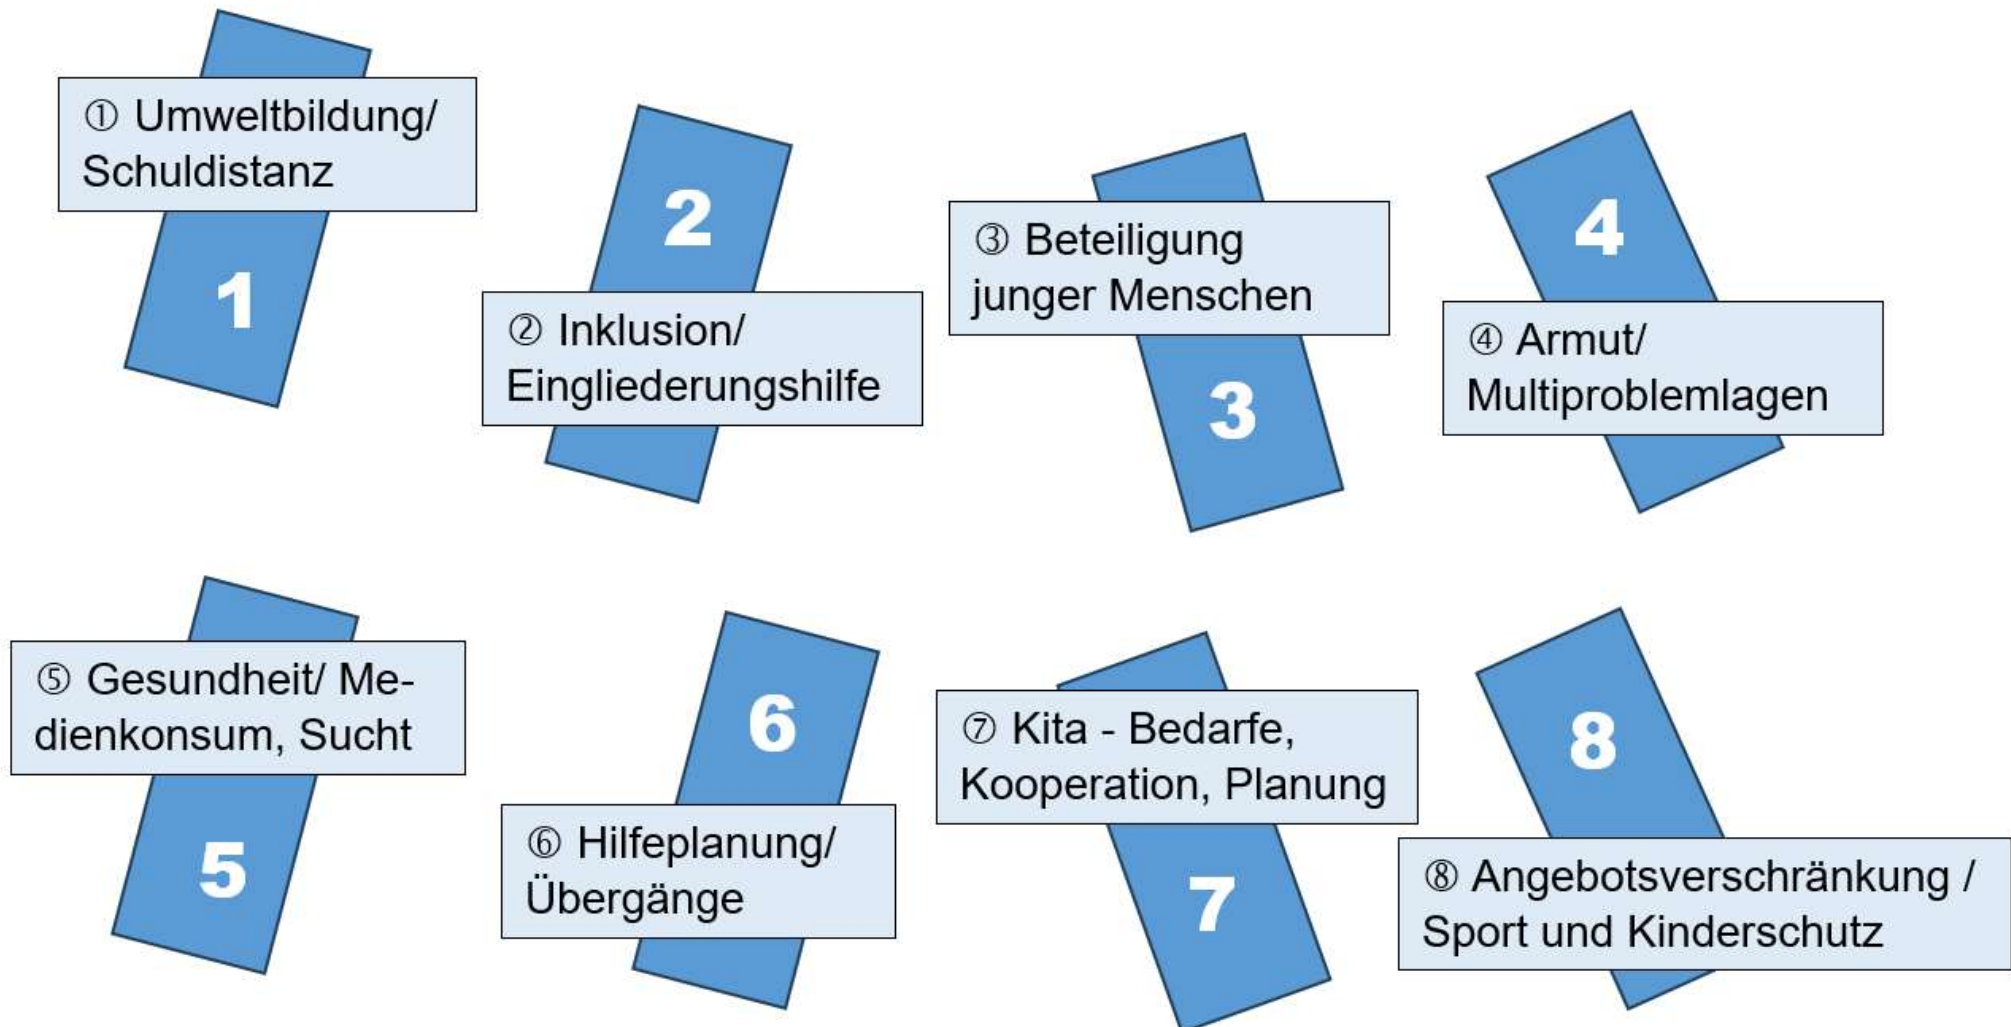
① Umweltbildung/ Schuldistanz

1

2

② Inklusion/ Eingliederungshilfe

③ Beteiligung junger Menschen

3

4

④ Armut/ Multiproblemlagen

⑤ Gesundheit/ Medienkonsum, Sucht

5

6

⑥ Hilfeplanung/ Übergänge

⑦ Kita - Bedarfe, Kooperation, Planung

7

8

⑧ Angebotsverschränkung / Sport und Kinderschutz